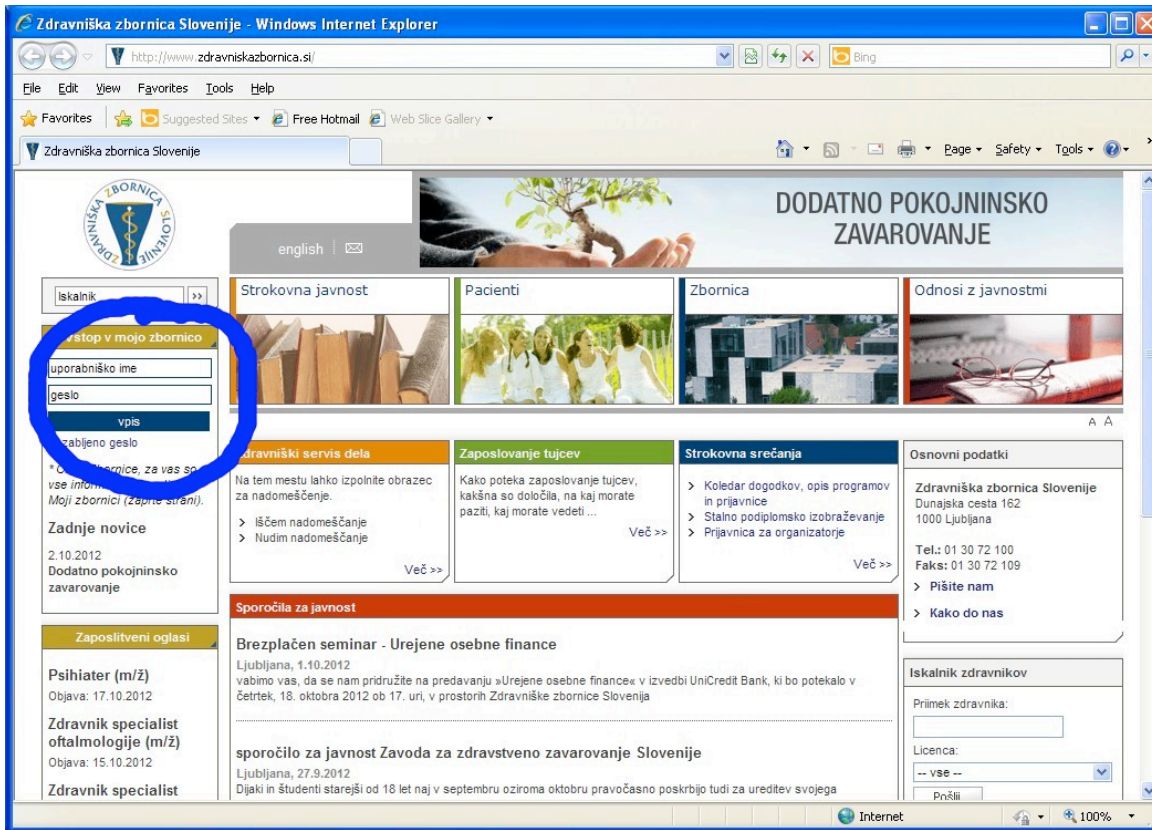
Zdravniška zbornica Slovenije - Windows Internet Explorer

http://www.zdravniskazbornica.si/

Bing

File Edit View Favorites Tools Help

Favorites | Suggested Sites ▾ Free Hotmail Web Slice Gallery ▾

Zdravniška zbornica Slovenije

Page ▾ Safety ▾ Tools ▾

ZBORNICA ZDRAVNIŠKA SLOVENIJE

english

DODATNO POKOJNINSKO ZAVAROVANJE

Iskalnik »

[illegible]vstop v mojo zbornico

uporabniško ime

geslo

vpis

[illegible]zabljeno geslo

* Č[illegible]nice, za vas so vse infor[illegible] Moji zbornici (zaprte strani).

Zadnje novice

2.10.2012
Dodatno pokojninsko zavarovanje

Zaposlitveni oglasi

Psihiater (m/ž)
Objava: 17.10.2012

Zdravnik specialist oftalmologije (m/ž)
Objava: 15.10.2012

Zdravnik specialist

Strokovna javnost

Pacienti

Zbornica

Odnosi z javnostmi

A A

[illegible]dravniški servis dela

Na tem mestu lahko izpolnite obrazec za nadomeščenje.

> Iščem nadomeščanje
> Nudim nadomeščanje

Več >>

Zaposlovanje tujcev

Kako poteka zaposlovanje tujcev, kakšna so določila, na kaj morate paziti, kaj morate vedeti ...

Več >>

Strokovna srečanja

> Koledar dogodkov, opis programov in prijavnice
> Stalno podiplomsko izobraževanje
> Prijavnica za organizatorje

Več >>

Osnovni podatki

Zdravniška zbornica Slovenije
Dunajska cesta 162
1000 Ljubljana

Tel.: 01 30 72 100
Faks: 01 30 72 109

> Pišite nam

> Kako do nas

Sporočila za javnost

Brezplačen seminar - Urejene osebne finance

Ljubljana, 1.10.2012
vabimo vas, da se nam pridružite na predavanju »Urejene osebne finance« v izvedbi UniCredit Bank, ki bo potekalo v četrtek, 18. oktobra 2012 ob 17. uri, v prostorih Zdravniške zbornice Slovenija

sporočilo za javnost Zavoda za zdravstveno zavarovanje Slovenije

Ljubljana, 27.9.2012
Dijaki in študenti starejši od 18 let naj v septembru oziroma oktobru pravočasno poskrbijo tudi za ureditev svojega

Iskalnik zdravnikov

Priimek zdravnika:

Licenca:

-- vse --

Pošlji

Internet

100%